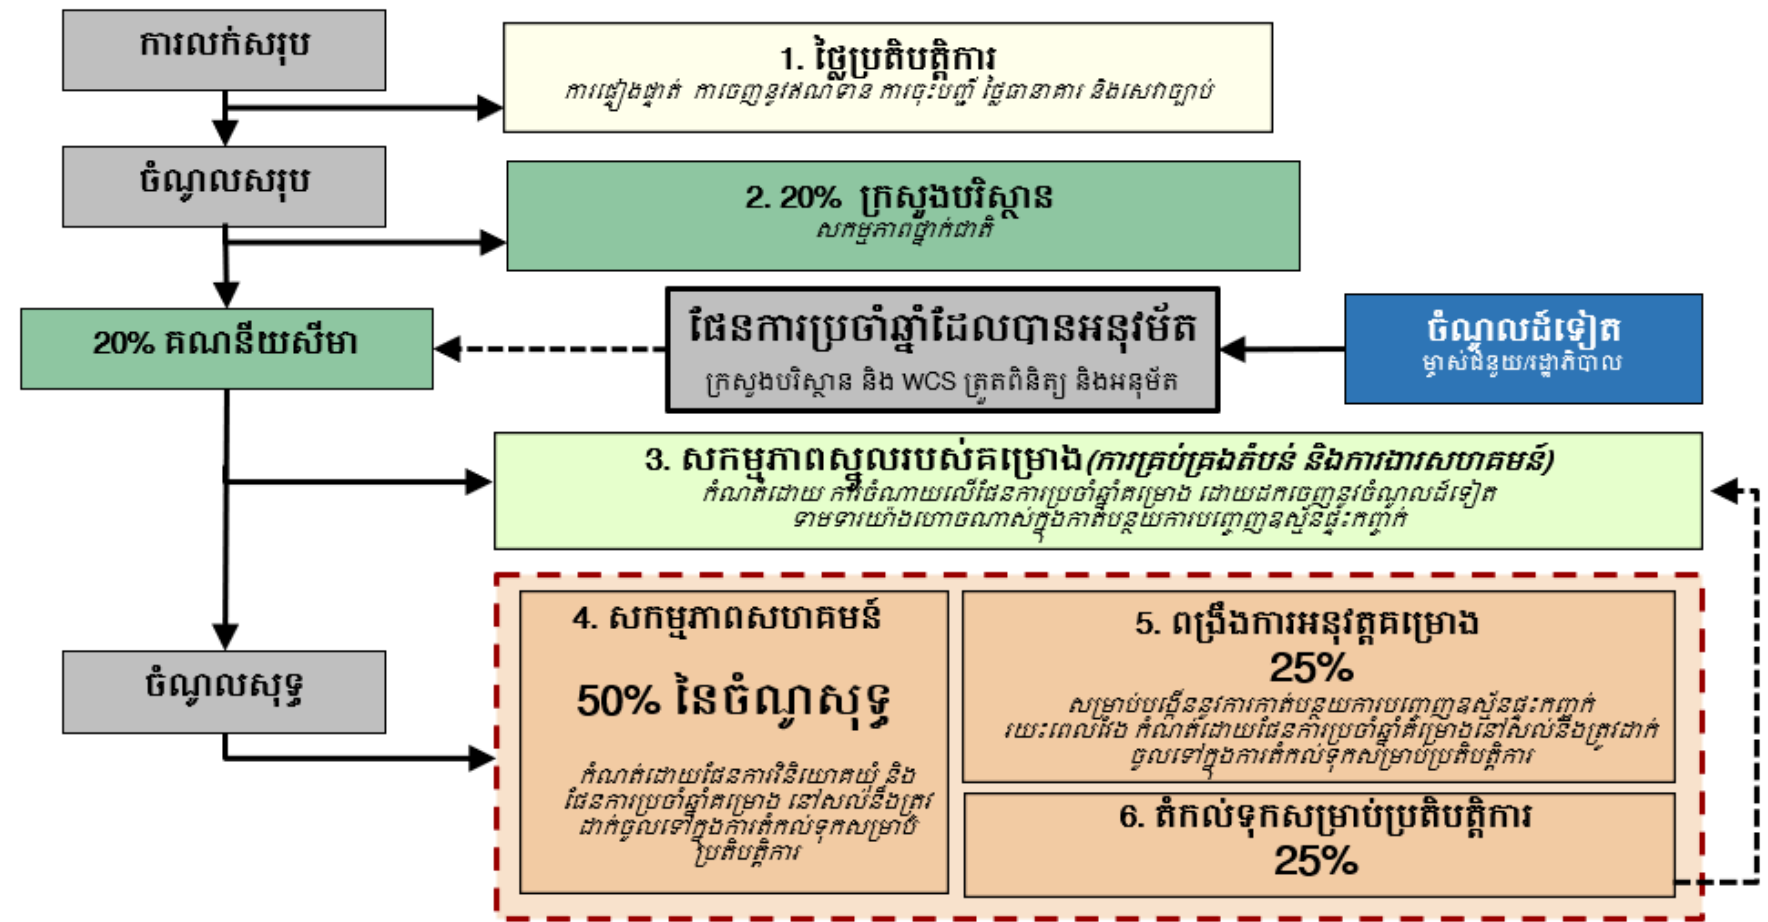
ការលក់សរុប

1. ថ្លៃប្រតិបត្តិការ
ការផ្ទៀងផ្ទាត់ ការចេញទូផេណ៍មាន ការចុះបញ្ជី ថ្លៃធានាគារ និងសេវាច្បាប់

ចំណូលសរុប

2. 20% ក្រសួងបរិស្ថាន
សកម្មភាពថ្នាក់ជាតិ

20% គណនីយសីមា

ផែនការប្រចាំឆ្នាំដែលបានអនុម័ត
ក្រសួងបរិស្ថាន និង WCS ត្រួតពិនិត្យ និងអនុម័ត

ចំណូលដទៃទៀត
ម្ចាស់ជំនួយរដ្ឋាភិបាល

3. សកម្មភាពស្នូលរបស់គម្រោង (ការគ្រប់គ្រងតំបន់ និងការងារសហគមន៍)
កំណត់ដោយ ការចំណាយលើផែនការប្រចាំឆ្នាំគម្រោង ដោយដកចេញនូវចំណូលដទៃទៀត
ទាមទារយ៉ាងហោចណាស់ក្នុងការបន្ថយការបញ្ចេញឧស្ម័នផ្ទះកញ្ចក់

ចំណូលសុទ្ធ

4. សកម្មភាពសហគមន៍

50% នៃចំណូលសុទ្ធ

កំណត់ដោយផែនការវិនិយោគឃុំ និង ផែនការប្រចាំឆ្នាំគម្រោង នៅសល់នឹងត្រូវដាក់ចូលទៅក្នុងការតំកល់ទុកសម្រាប់ប្រតិបត្តិការ

5. ពង្រឹងការអនុវត្តគម្រោង
25%
សម្រាប់បង្កើននូវការកាត់បន្ថយការបញ្ចេញឧស្ម័នផ្ទះកញ្ចក់រយៈពេលវែង កំណត់ដោយផែនការប្រចាំឆ្នាំគម្រោងនៅសល់នឹងត្រូវដាក់ចូលទៅក្នុងការតំកល់ទុកសម្រាប់ប្រតិបត្តិការ

6. តំកល់ទុកសម្រាប់ប្រតិបត្តិការ
25%